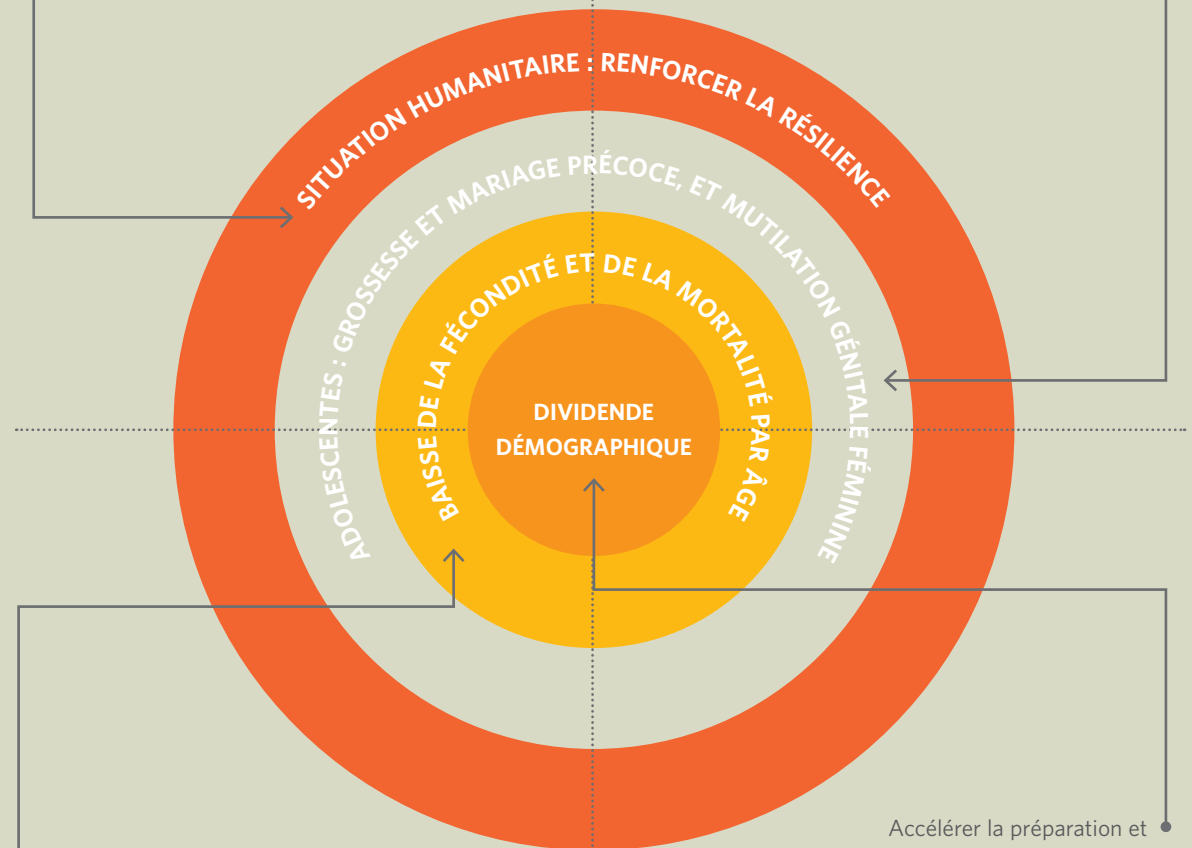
SITUATION HUMANITAIRE : RENFORCER LA RÉSILIENCE

ADOLESCENTES : GROSSESSE ET MARIAGE PRÉCOCE, ET MUTILATION GÉNITALE FÉMININE

BAISSE DE LA FÉCONDITÉ ET DE LA MORTALITÉ PAR ÂGE

DIVIDENDE DÉMOGRAPHIQUE

Accélérer la préparation et